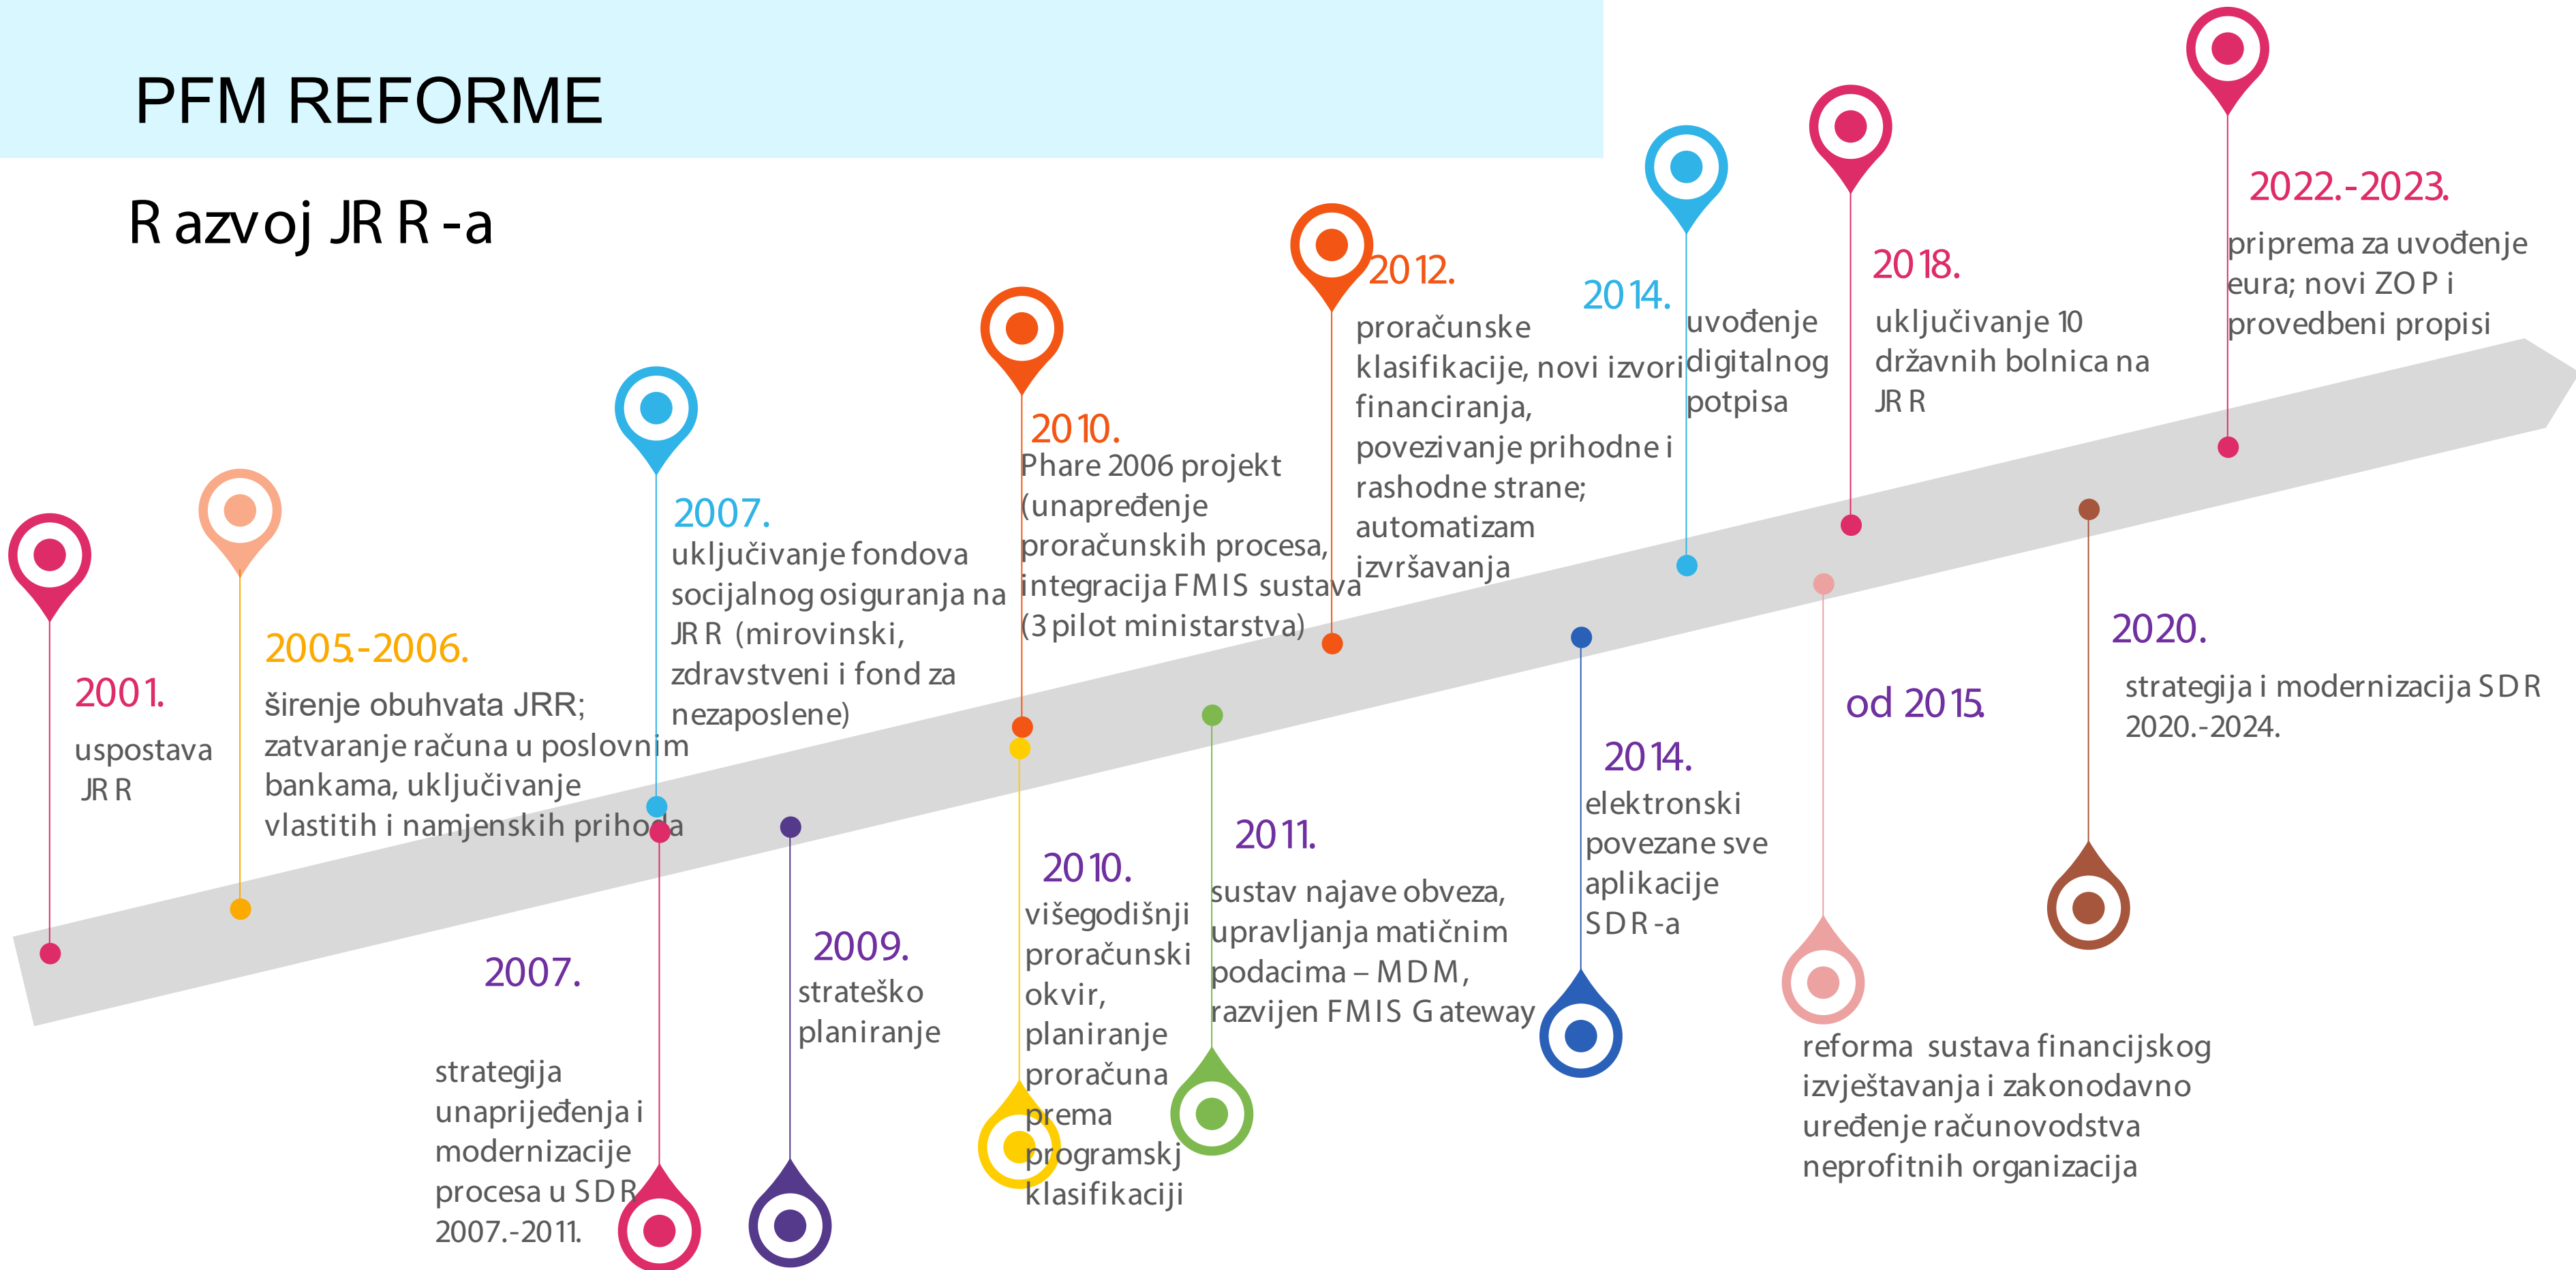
PFM REFORME

Razvoj JRR-a

2001.
uspostava JRR

2005.-2006.
širenje obuhvata JRR; zatvaranje računa u poslovnim bankama, uključivanje vlastitih i namjenskih prihoda

2007.
uključivanje fondova socijalnog osiguranja na JRR (mirovinski, zdravstveni i fond za nezaposlene)

2007.
strategija unaprijeđenja i modernizacije procesa u SDR 2007.-2011.

2009.
strateško planiranje

2010.
Phare 2006 projekt (unapređenje proračunskih procesa, integracija FMIS sustava (3 pilot ministarstva)

2010.
višegodišnji proračunski okvir, planiranje proračuna prema programskj klasifikaciji

2011.
sustav najave obveza, upravljanja matičnim podacima – MDM, razvijen FMIS Gateway

2012.
proračunske klasifikacije, novi izvori financiranja, povezivanje prihodne i rashodne strane; automatizam izvršavanja

2014.
uvođenje digitalnog potpisa

2014.
elektronski povezane sve aplikacije SDR-a

od 2015.
reforma sustava financijskog izvještavanja i zakonodavno uređenje računovodstva neprofitnih organizacija

2018.
uključivanje 10 državnih bolnica na JRR

2020.
strategija i modernizacija SDR 2020.-2024.

2022.-2023.
priprema za uvođenje eura; novi ZOP i provedbeni propisi